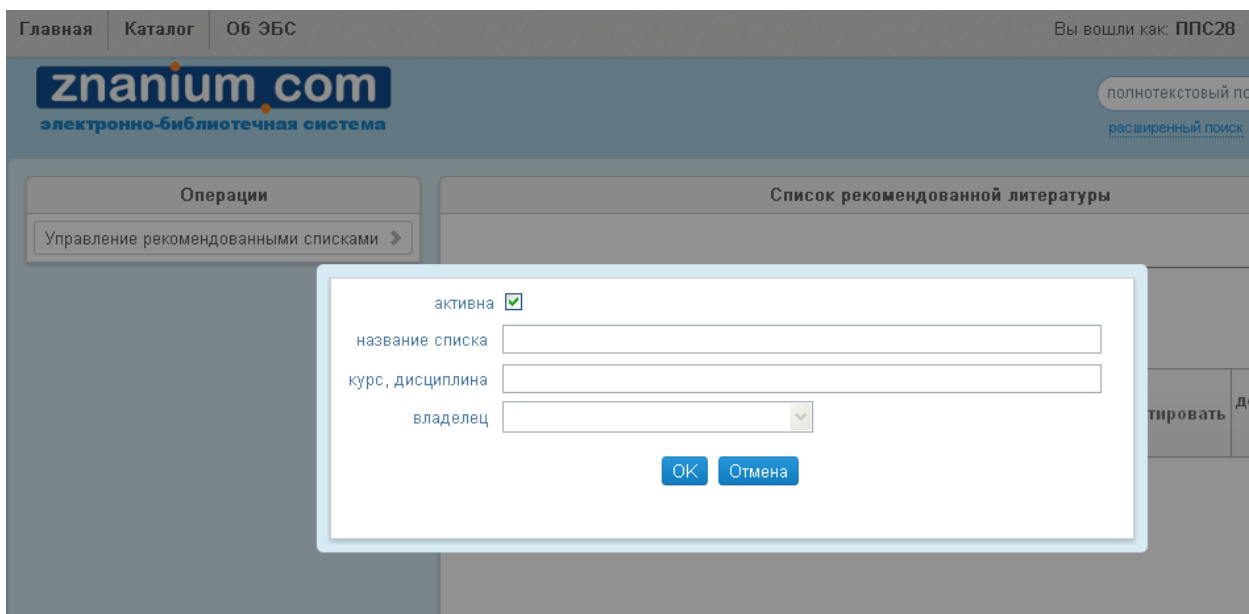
Главная | Каталог | Об ЭБС

Вы вошли как: ППС28

znanium.com
электронно-библиотечная система

полнотекстовый по

расширенный поиск

Операции

Управление рекомендованными списками

Список рекомендованной литературы

активна

название списка

курс, дисциплина

владелец

OK Отмена

тировать

до